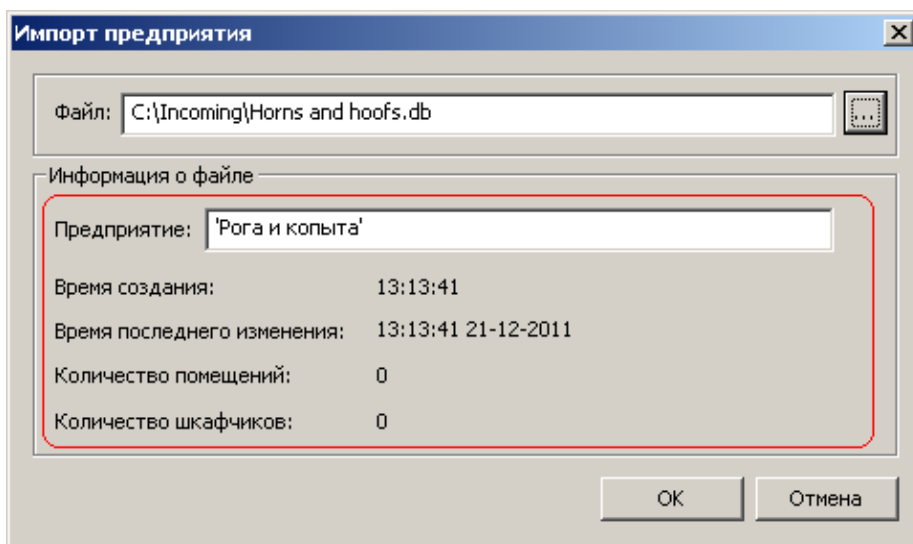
Импорт предприятия

Файл: C:\Incoming\Horns and hoofs.db ...

Информация о файле

Предприятие: 'Рога и копыта'

Время создания: 13:13:41

Время последнего изменения: 13:13:41 21-12-2011

Количество помещений: 0

Количество шкафчиков: 0

OK Отмена